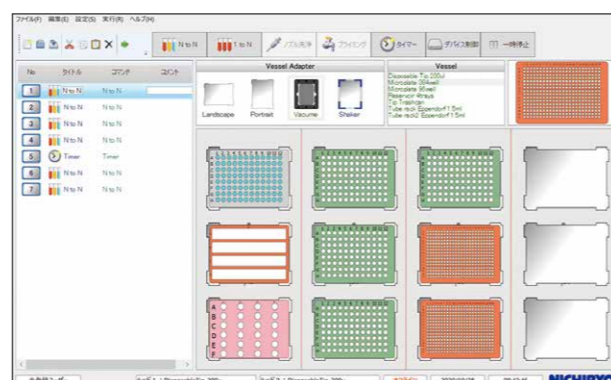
ファイル(F) 編集(E) 設定(S) 実行(R) ヘルプ(H)

N to N
1 to N
ノズル洗浄
プライミング
タイマー
デバイス制御
一時停止

| No | タイトル | コマンド | コメント |
|---|---|---|---|
| 1 | N to N | N to N | |
| 2 | N to N | N to N | |
| 3 | N to N | N to N | |
| 4 | N to N | N to N | |
| 5 | Timer | Timer | |
| 6 | N to N | N to N | |
| 7 | N to N | N to N | |

Vessel Adapter
Landscape
Portrait
Vacume
Shaker

Vessel
Disposable Tip 200ul
Microplate (96well)
Microplate 96well
Reservoir 4trays
Tip Trashcan
Tube rack Eppendorf 1.5ml
Tube rack2 Eppendorf 1.5ml

A
B
C
D
E
F

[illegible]
NICHIRYO